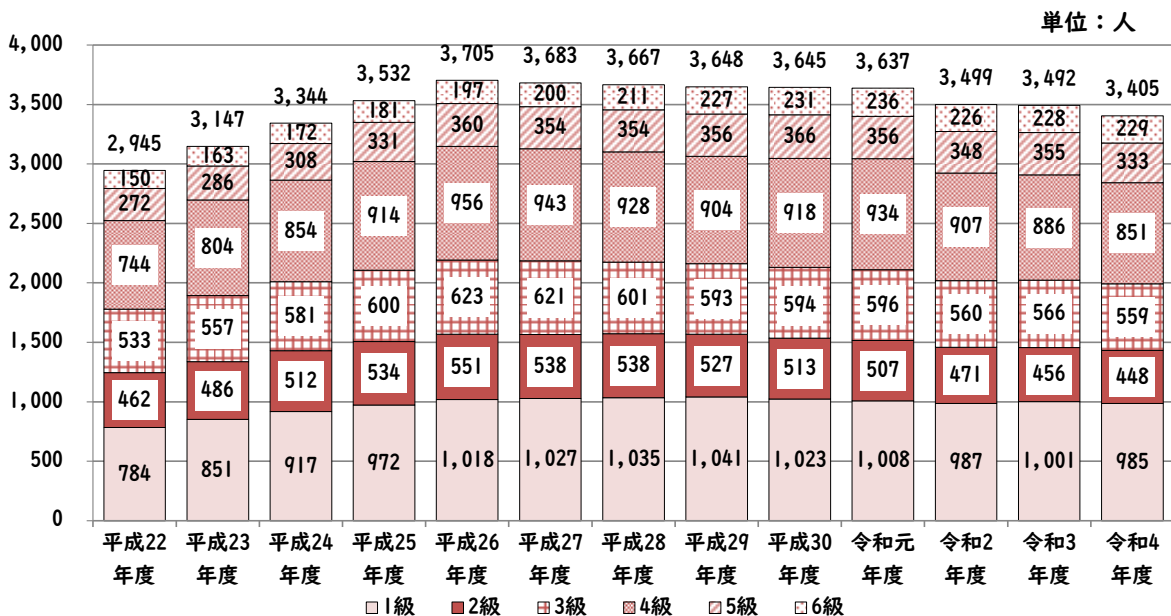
単位：人

4,000
3,500
3,000
2,500
2,000
1,500
1,000
500
0

| | 平成22年度 | 平成23年度 | 平成24年度 | 平成25年度 | 平成26年度 | 平成27年度 | 平成28年度 | 平成29年度 | 平成30年度 | 令和元年度 | 令和2年度 | 令和3年度 | 令和4年度 |
|---|---|---|---|---|---|---|---|---|---|---|---|---|---|
| 合計 | 2,945 | 3,147 | 3,344 | 3,532 | 3,705 | 3,683 | 3,667 | 3,648 | 3,645 | 3,637 | 3,499 | 3,492 | 3,405 |
| 6級 | 150 | 163 | 172 | 181 | 197 | 200 | 211 | 227 | 231 | 236 | 226 | 228 | 229 |
| 5級 | 272 | 286 | 308 | 331 | 360 | 354 | 354 | 356 | 366 | 356 | 348 | 355 | 333 |
| 4級 | 744 | 804 | 854 | 914 | 956 | 943 | 928 | 904 | 918 | 934 | 907 | 886 | 851 |
| 3級 | 533 | 557 | 581 | 600 | 623 | 621 | 601 | 593 | 594 | 596 | 560 | 566 | 559 |
| 2級 | 462 | 486 | 512 | 534 | 551 | 538 | 538 | 527 | 513 | 507 | 471 | 456 | 448 |
| 1級 | 784 | 851 | 917 | 972 | 1,018 | 1,027 | 1,035 | 1,041 | 1,023 | 1,008 | 987 | 1,001 | 985 |

1級 2級 3級 4級 5級 6級